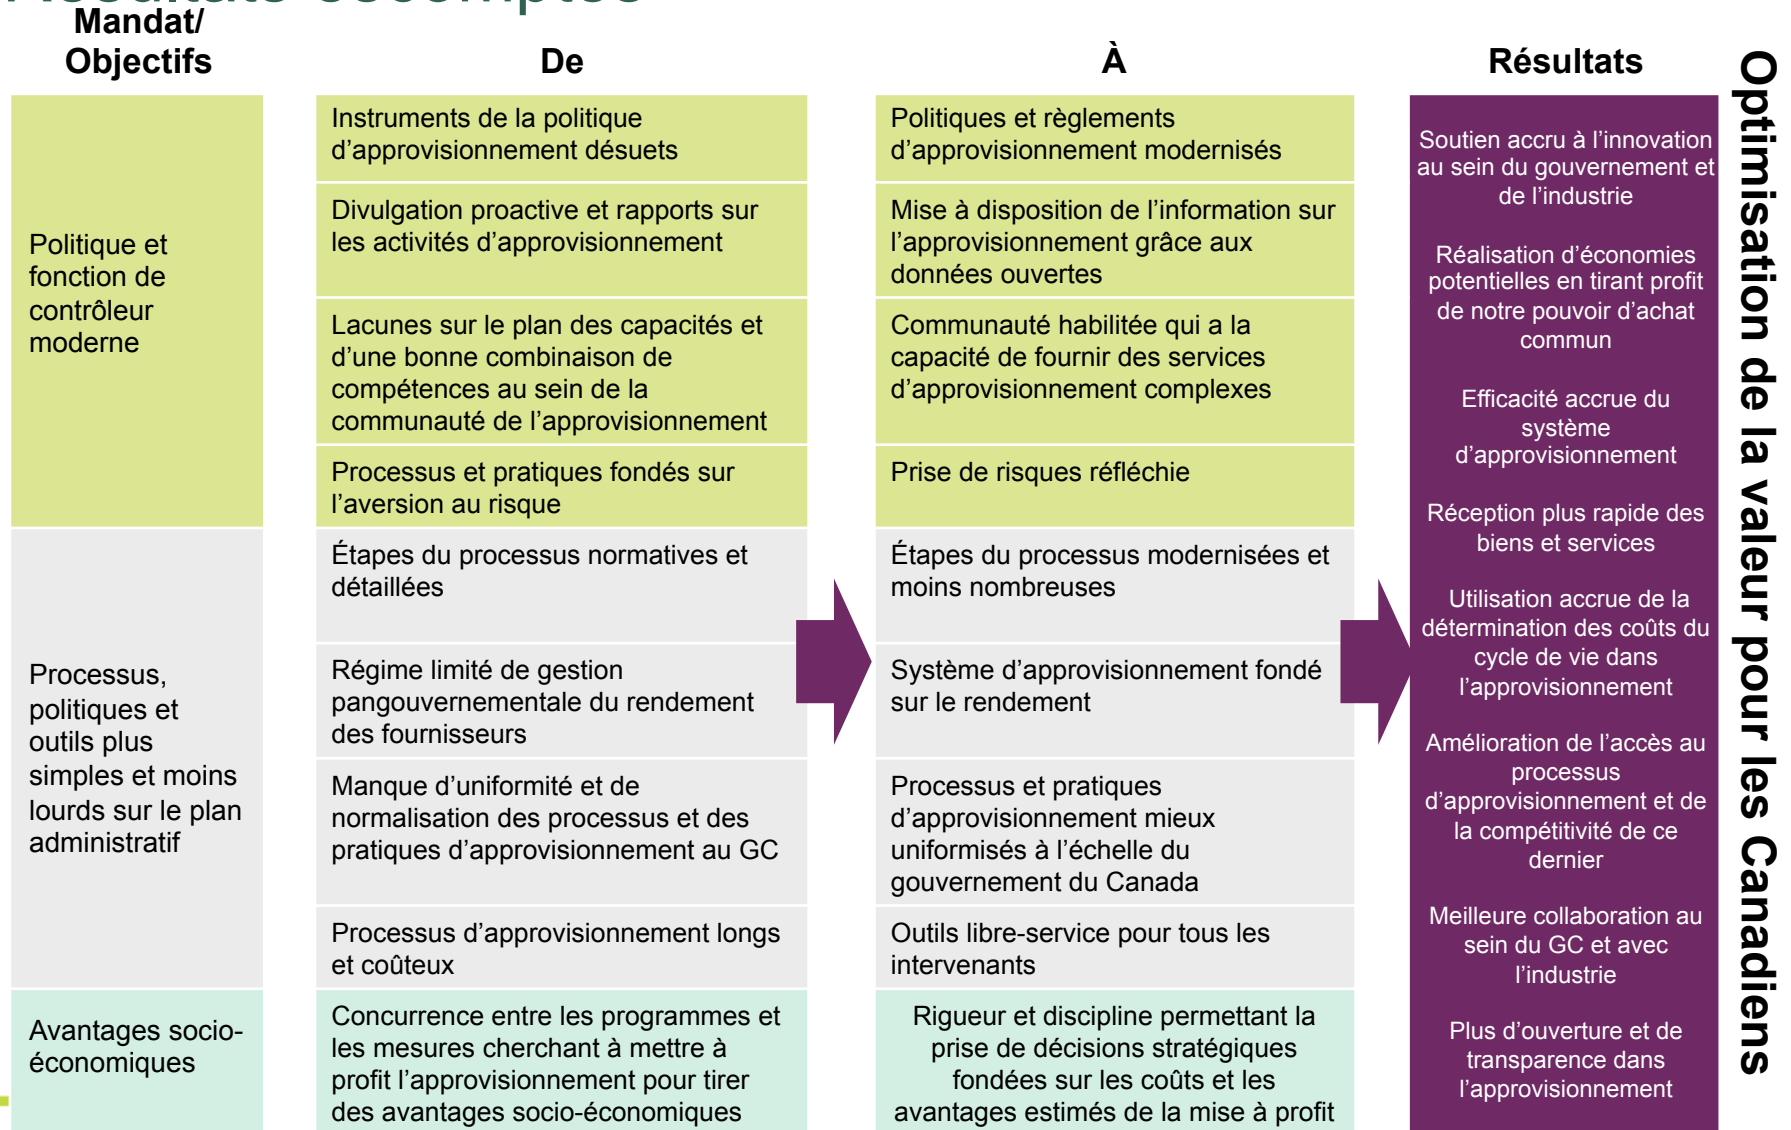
| Mandat/ Objectifs | De | À | Résultats |
|---|---|---|---|
| Politique et fonction de contrôleur moderne | Instruments de la politique d'approvisionnement désuets | Politiques et règlements d'approvisionnement modernisés | Soutien accru à l'innovation au sein du gouvernement et de l'industrie |
| | Divulgation proactive et rapports sur les activités d'approvisionnement | Mise à disposition de l'information sur l'approvisionnement grâce aux données ouvertes | Réalisation d'économies potentielles en tirant profit de notre pouvoir d'achat commun |
| | Lacunes sur le plan des capacités et d'une bonne combinaison de compétences au sein de la communauté de l'approvisionnement | Communauté habilitée qui a la capacité de fournir des services d'approvisionnement complexes | Efficacité accrue du système d'approvisionnement |
| | Processus et pratiques fondés sur l'aversion au risque | Prise de risques réfléchie | Réception plus rapide des biens et services |
| Processus, politiques et outils plus simples et moins lourds sur le plan administratif | Étapes du processus normatives et détaillées | Étapes du processus modernisées et moins nombreuses | Utilisation accrue de la détermination des coûts du cycle de vie dans l'approvisionnement |
| | Régime limité de gestion pangouvernementale du rendement des fournisseurs | Système d'approvisionnement fondé sur le rendement | Amélioration de l'accès au processus d'approvisionnement et de la compétitivité de ce dernier |
| | Manque d'uniformité et de normalisation des processus et des pratiques d'approvisionnement au GC | Processus et pratiques d'approvisionnement mieux uniformisés à l'échelle du gouvernement du Canada | Meilleure collaboration au sein du GC et avec l'industrie |
| | Processus d'approvisionnement longs et coûteux | Outils libre-service pour tous les intervenants | |
| Avantages socio-économiques | Concurrence entre les programmes et les mesures cherchant à mettre à profit l'approvisionnement pour tirer des avantages socio-économiques | Rigueur et discipline permettant la prise de décisions stratégiques fondées sur les coûts et les avantages estimés de la mise à profit | Plus d'ouverture et de transparence dans l'approvisionnement |

Optimisation de la valeur pour les Canadiens